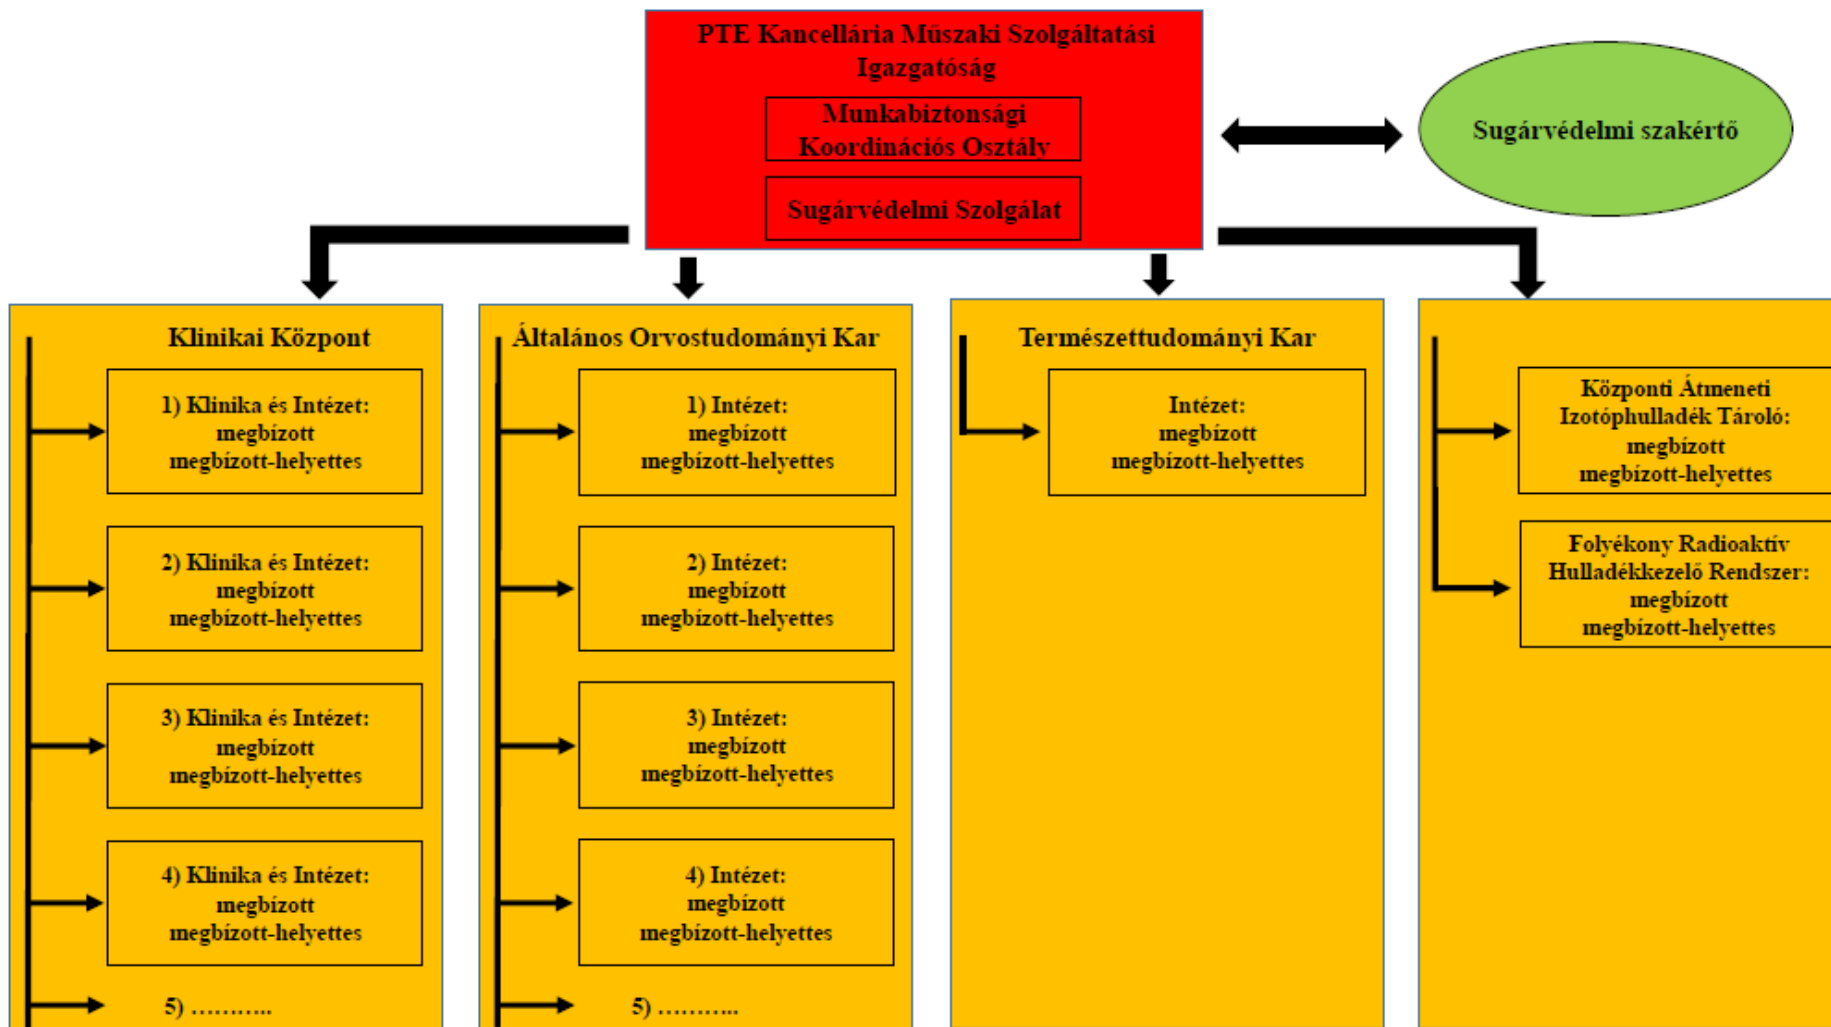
PTE Kancellária Műszaki Szolgáltatási Igazgatóság

Munkabiztonsági Koordinációs Osztály

Sugárvédelmi Szolgálat

Sugárvédelmi szakértő

Klinikai Központ

1) Klinika és Intézet: megbízott megbízott-helyettes

2) Klinika és Intézet: megbízott megbízott-helyettes

3) Klinika és Intézet: megbízott megbízott-helyettes

4) Klinika és Intézet: megbízott megbízott-helyettes

5) ………..

Általános Orvostudományi Kar

1) Intézet: megbízott megbízott-helyettes

2) Intézet: megbízott megbízott-helyettes

3) Intézet: megbízott megbízott-helyettes

4) Intézet: megbízott megbízott-helyettes

5) ………..

Természettudományi Kar

Intézet: megbízott megbízott-helyettes

Központi Átmeneti Izotóphulladék Tároló: megbízott megbízott-helyettes

Folyékony Radioaktív Hulladékkezelő Rendszer: megbízott megbízott-helyettes